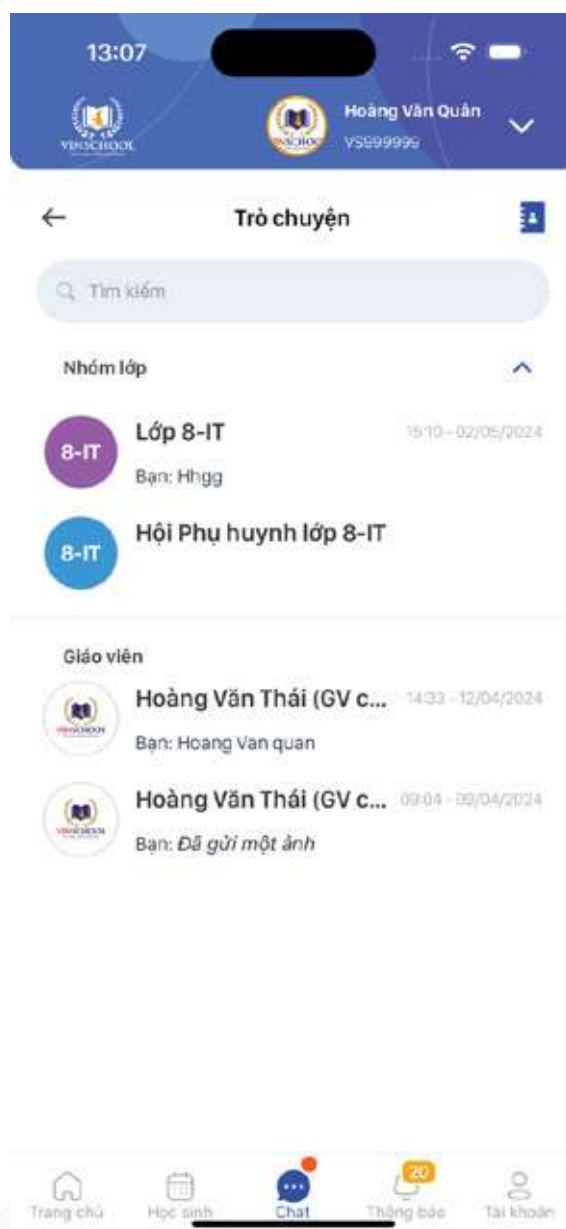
13:07

VINSCHOOL

Hoàng Văn Quân
VS999999

Trò chuyện

Tìm kiếm

Nhóm lớp

8-IT
Lớp 8-IT
15:10 - 02/05/2024
Bạn: Hhgg

8-IT
Hội Phụ huynh lớp 8-IT

Giáo viên

Hoàng Văn Thái (GV c...
14:33 - 12/04/2024
Bạn: Hoang Van quan

Hoàng Văn Thái (GV c...
09:04 - 09/04/2024
Bạn: Đã gửi một ảnh

Trang chủ
Học sinh
Chat
20
Thông báo
Tài khoản